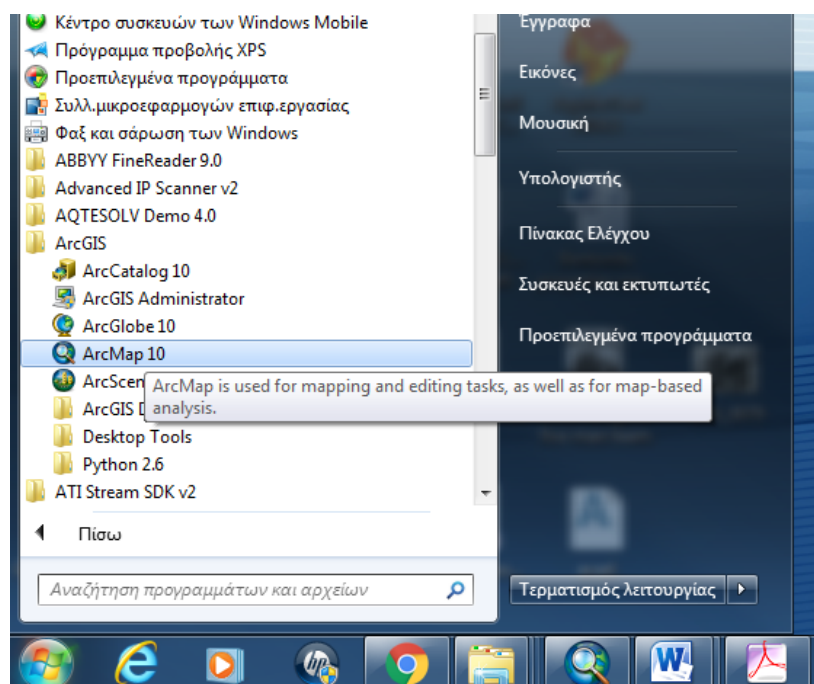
Κέντρο συσκευών των Windows Mobile
Πρόγραμμα προβολής XPS
Προεπιλεγμένα προγράμματα
Συλλ.μικροεφαρμογών επιφ.εργασίας
Φαξ και σάρωση των Windows
ABBYY FineReader 9.0
Advanced IP Scanner v2
AQTESOLV Demo 4.0
ArcGIS
ArcCatalog 10
ArcGIS Administrator
ArcGlobe 10
ArcMap 10
ArcScen
ArcGIS D
Desktop Tools
Python 2.6
ATI Stream SDK v2
Πίσω
Αναζήτηση προγραμμάτων και αρχείων

ArcMap is used for mapping and editing tasks, as well as for map-based analysis.

Έγγραφα
Εικόνες
Μουσική
Υπολογιστής
Πίνακας Ελέγχου
Συσκευές και εκτυπωτές
Προεπιλεγμένα προγράμματα
Τερματισμός λειτουργίας